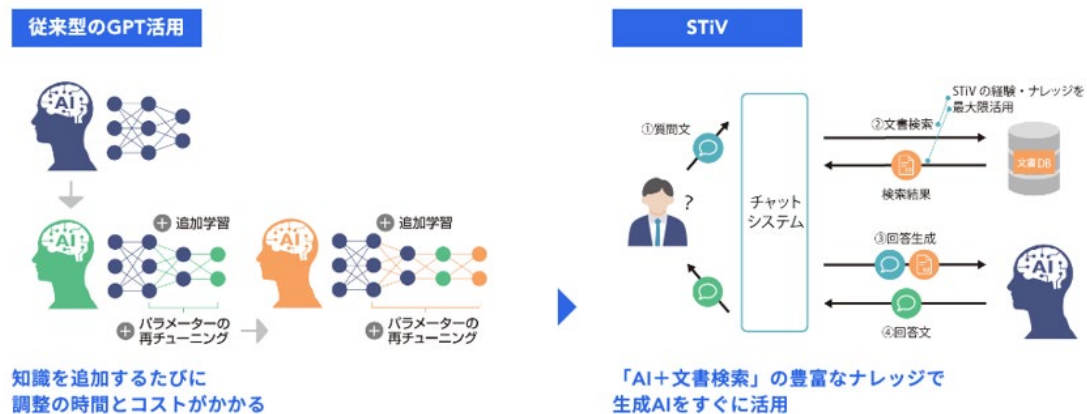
従来型のGPT活用

AI

AI

追加学習

AI

追加学習

パラメーターの再チューニング

パラメーターの再チューニング

知識を追加するたびに
調整の時間とコストがかかる

STiV

STiV の経験・ナレッジを最大限活用

①質問文

②文書検索

文書DB

検索結果

?

チャットシステム

③回答生成

AI

④回答文

「AI＋文書検索」の豊富なナレッジで
生成AIをすぐに活用